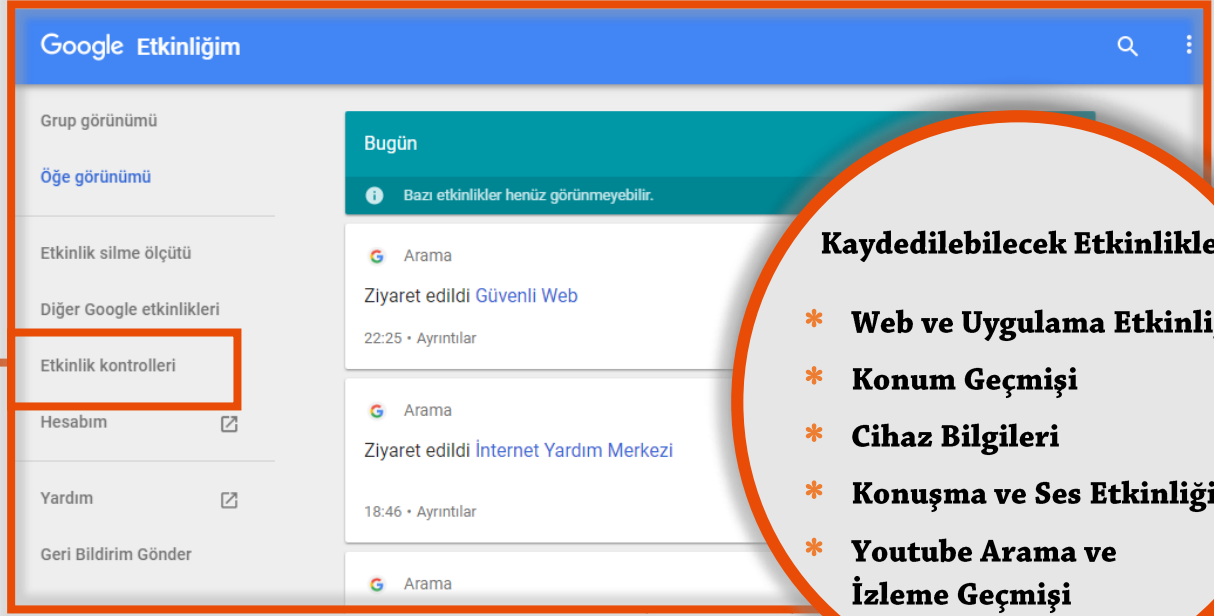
Google Etkinliğim

Grup görünümü

Öğe görünümü

Etkinlik silme ölçütü

Diğer Google etkinlikleri

Etkinlik kontrolleri

Hesabım

Yardım

Geri Bildirim Gönder

Bugün

Bazı etkinlikler henüz görünmeyebilir.

Arama

Ziyaret edildi Güvenli Web

22:25 • Ayrıntılar

Arama

Ziyaret edildi İnternet Yardım Merkezi

18:46 • Ayrıntılar

Arama

Kaydedilebilecek Etkinlikle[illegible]

* Web ve Uygulama Etkinli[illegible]

* Konum Geçmişi

* Cihaz Bilgileri

* Konuşma ve Ses Etkinliği

* Youtube Arama ve İzleme Geçmişi